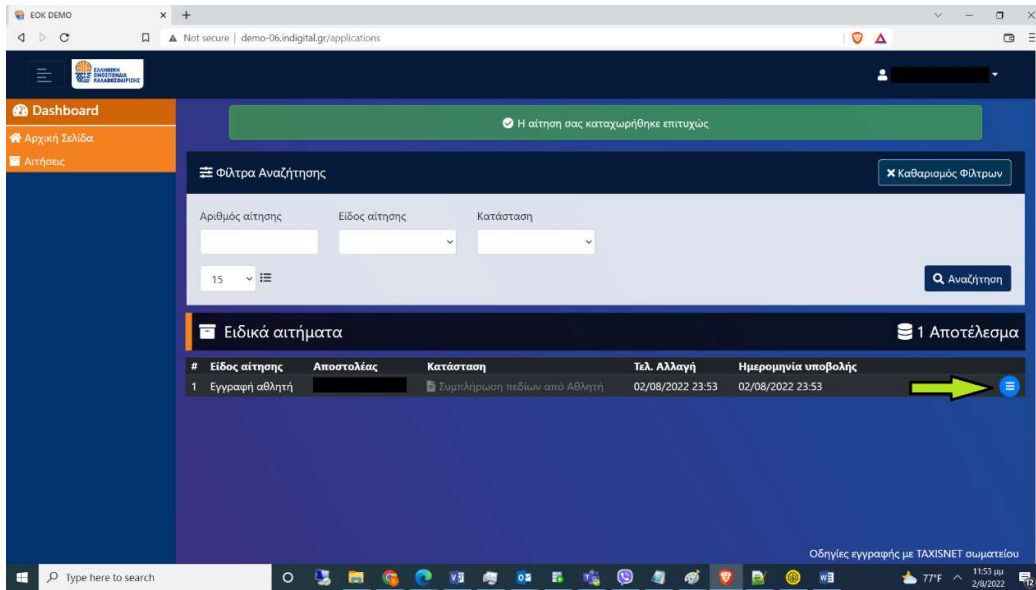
EOK DEMO
Not secure | demo-06.indigital.gr/applications

ΕΛΛΗΝΙΚΗ ΟΜΟΣΠΟΝΔΙΑ ΚΑΛΑΘΟΣΦΑΙΡΙΣΗΣ

Dashboard
Αρχική Σελίδα
Αιτήσεις

Η αίτηση σας καταχωρήθηκε επιτυχώς

Φίλτρα Αναζήτησης
Καθαρισμός Φίλτρων

Αριθμός αίτησης
Είδος αίτησης
Κατάσταση

15

Αναζήτηση

Ειδικά αιτήματα
1 Αποτέλεσμα

| # | Είδος αίτησης | Αποστολέας | Κατάσταση | Τελ. Αλλαγή | Ημερομηνία υποβολής |
|---|---|---|---|---|---|
| 1 | Εγγραφή αθλητή | | Συμπλήρωση πεδίων από Αθλητή | 02/08/2022 23:53 | 02/08/2022 23:53 |

Οδηγίες εγγραφής με TAXISNET σωματείου

Type here to search
77°F
11:53 μμ
2/8/2022